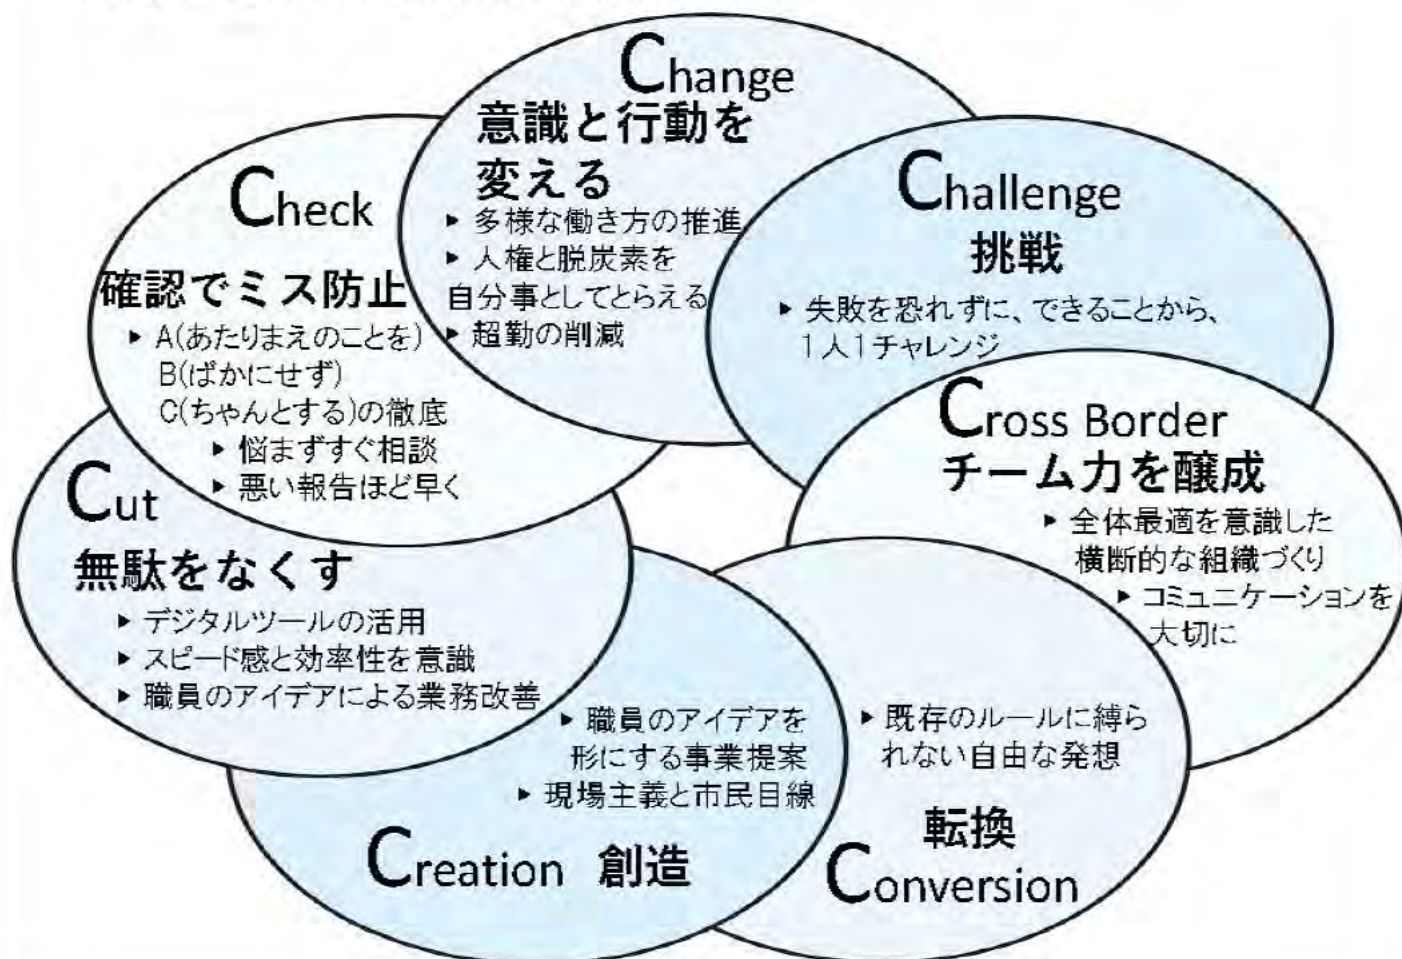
Change
意識と行動を変える
▸ 多様な働き方の推進
▸ 人権と脱炭素を自分事としてとらえる
▸ 超勤の削減

Challenge
挑戦
▸ 失敗を恐れずに、できることから、1人1チャレンジ

Check
確認でミス防止
▸ A(あたりまえのことを) B(ばかにせず) C(ちゃんとする)の徹底
▸ 悩まずすぐ相談
▸ 悪い報告ほど早く

Cross Border
チーム力を醸成
▸ 全体最適を意識した横断的な組織づくり
▸ コミュニケーションを大切に

Cut
無駄をなくす
▸ デジタルツールの活用
▸ スピード感と効率性を意識
▸ 職員のアイデアによる業務改善

▸ 職員のアイデアを形にする事業提案
▸ 現場主義と市民目線
Creation 創造

▸ 既存のルールに縛られない自由な発想
転換
Conversion